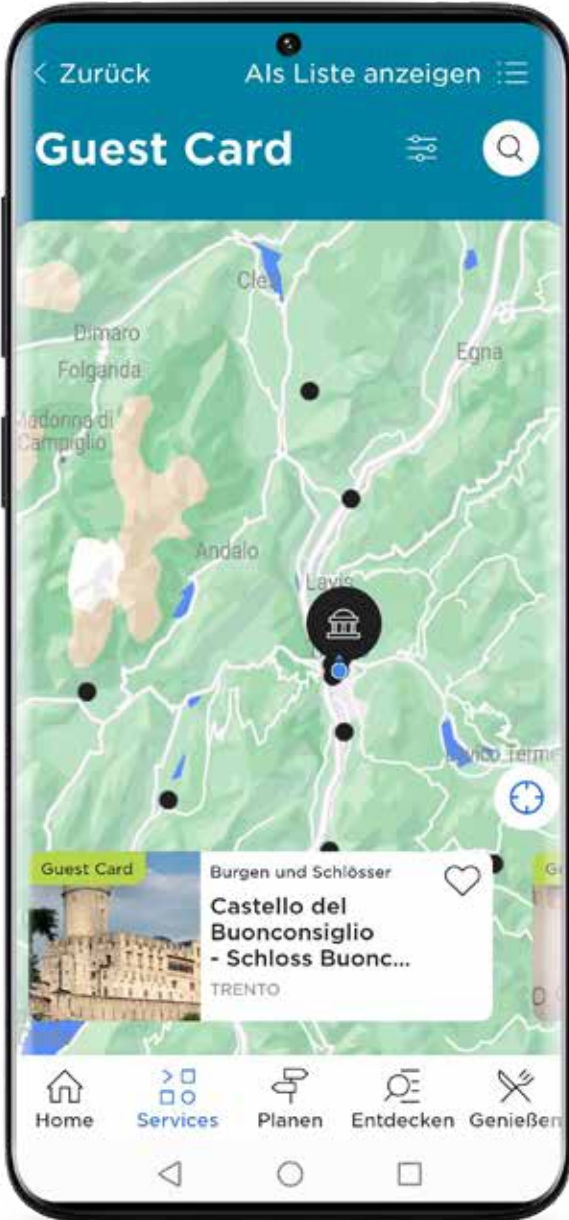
< Zurück

Als Liste anzeigen

Guest Card

Cles

Dimaro

Folgarida

Madonna di Campiglio

Egna

Andalo

Lavis

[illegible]co Terme

Guest Card

Burgen und Schlösser

Castello del Buonconsiglio - Schloss Buonc...

TRENTO

Home

Services

Planen

Entdecken

Genießen